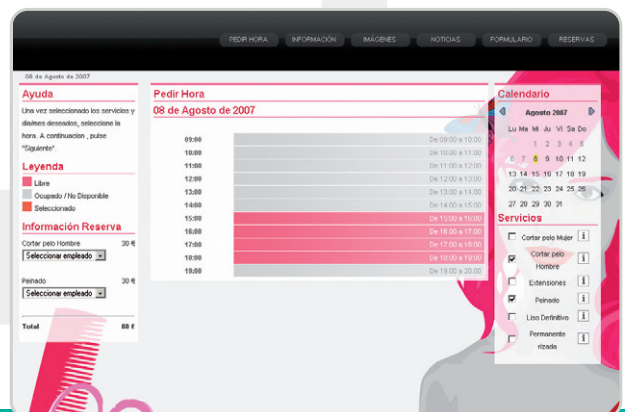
PEDIR HORA | INFORMACIÓN | IMÁGENES | NOTICIAS | FORMULARIO | RESERVAS

08 de Agosto de 2007

Ayuda

Una vez seleccionado los servicios y día/mes deseados, seleccione la hora. A continuacion , pulse "Siguiente".

Leyenda

Libre
Ocupado / No Disponible
Seleccionado

Información Reserva

Cortar pelo Hombre 30 €
Seleccionar empleado

Peinado 30 €
Seleccionar empleado

Total 60 €

Pedir Hora

08 de Agosto de 2007

| | |
|---|---|
| 09:00 | De 09:00 a 10:00 |
| 10:00 | De 10:00 a 11:00 |
| 11:00 | De 11:00 a 12:00 |
| 12:00 | De 12:00 a 13:00 |
| 13:00 | De 13:00 a 14:00 |
| 14:00 | De 14:00 a 15:00 |
| 15:00 | De 15:00 a 16:00 |
| 16:00 | De 16:00 a 17:00 |
| 17:00 | De 17:00 a 18:00 |
| 18:00 | De 18:00 a 19:00 |
| 19:00 | De 19:00 a 20:00 |

Calendario

Agosto 2007

| Lu | Ma | Mi | Ju | Vi | Sa | Do |
|---|---|---|---|---|---|---|
| | | 1 | 2 | 3 | 4 | 5 |
| 6 | 7 | 8 | 9 | 10 | 11 | 12 |
| 13 | 14 | 15 | 16 | 17 | 18 | 19 |
| 20 | 21 | 22 | 23 | 24 | 25 | 26 |
| 27 | 28 | 29 | 30 | 31 | | |

Servicios

Cortar pelo Mujer
Cortar pelo Hombre
Extensiones
Peinado
Liso Definitivo
Permanente rizada